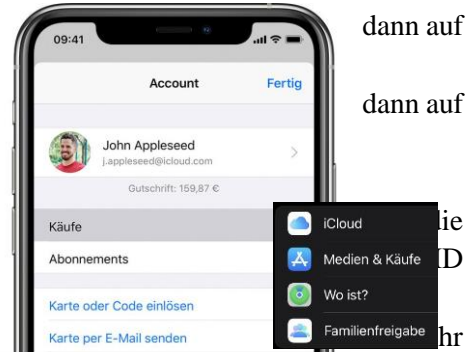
09:41

Account

Fertig

John Appleseed
j.appleseed@icloud.com

Gutschrift: 159,87 €

Käufe

Abonnements

Karte oder Code einlösen

Karte per E-Mail senden

dann auf

dann auf

iCloud

Medien & Käufe

Wo ist?

Familienfreigabe

ie

D

hr